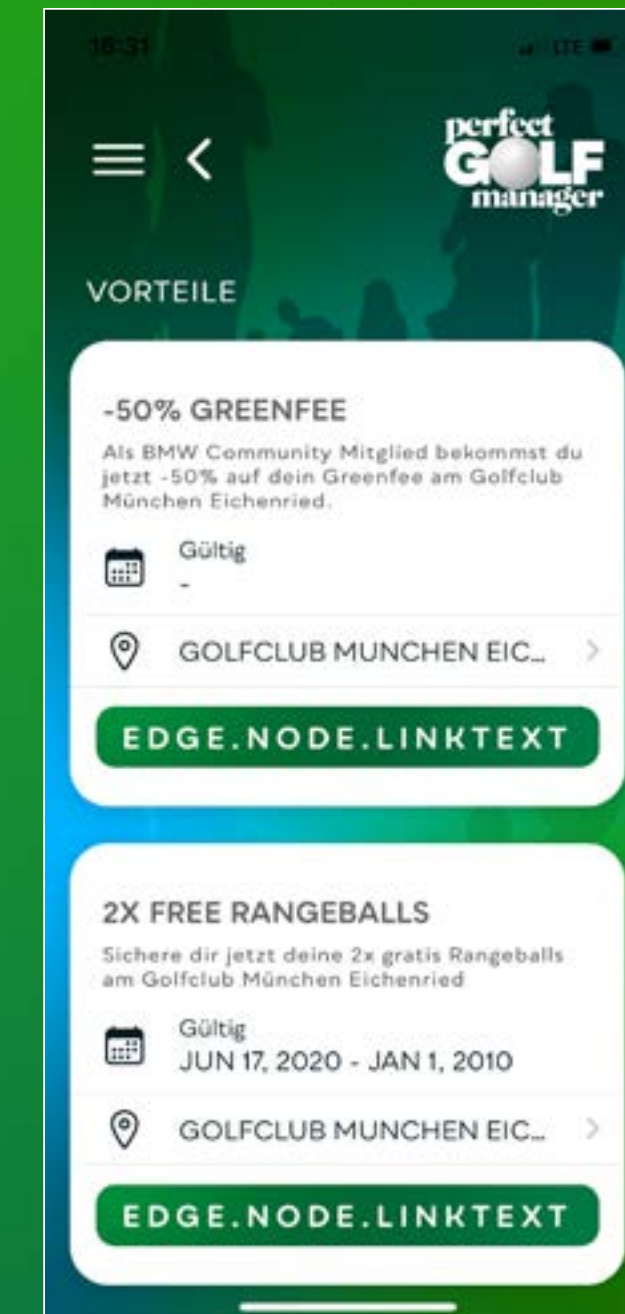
18:31

LTE

perfect GOLF manager

VORTEILE

-50% GREENFEE

Als BMW Community Mitglied bekommst du jetzt -50% auf dein Greenfee am Golfclub München Eichenried.

Gültig
-

GOLFCLUB MUNCHEN EIC...

EDGE.NODE.LINKTEXT

2X FREE RANGEBALLS

Sichere dir jetzt deine 2x gratis Rangeballs am Golfclub München Eichenried

Gültig
JUN 17, 2020 - JAN 1, 2010

GOLFCLUB MUNCHEN EIC...

EDGE.NODE.LINKTEXT